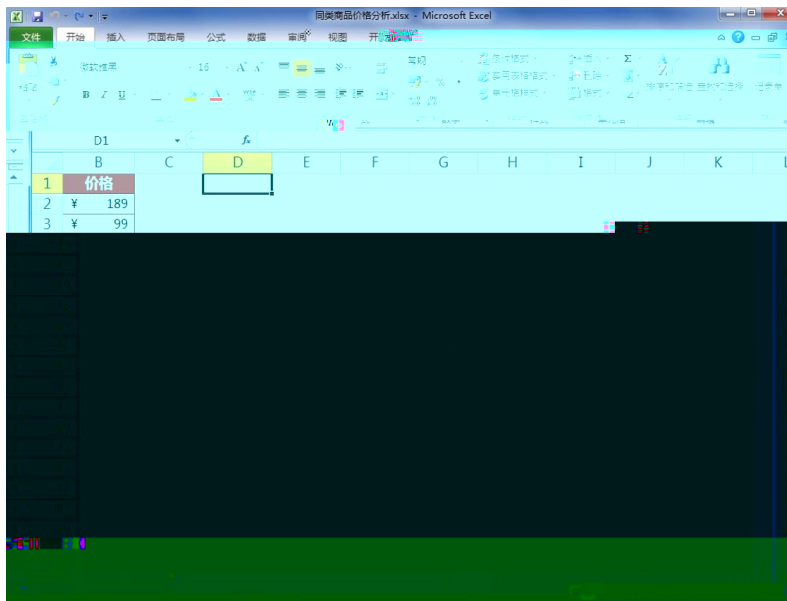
同类商品价格分析.xlsx - Microsoft Excel

文件 开始 插入 页面布局 公式 数据 审阅 视图 开发工具

微软雅黑 16 A A

B I U

常规

条件格式 套用表格格式 单元格样式

插入 删除 格式

Σ

D1 fx

| | B | C | D | E | F | G | H | I | J | K | L |
|---|---|---|---|---|---|---|---|---|---|---|---|
| 1 | 价格 | | | | | | | | | | |
| 2 | ¥ 189 | | | | | | | | | | |
| 3 | ¥ 99 | | | | | | | | | | |